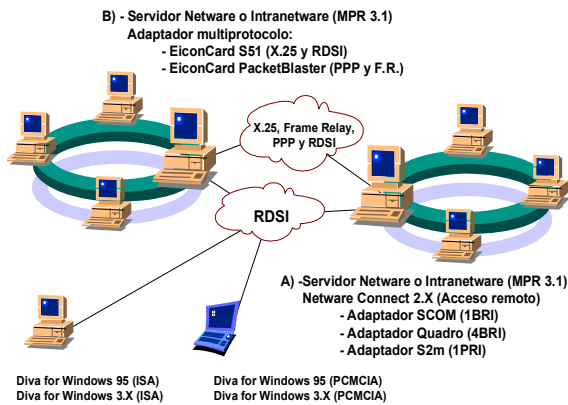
B) - Servidor Netware o Intranetware (MPR 3.1)
Adaptador multiprotocolo:
- EiconCard S51 (X.25 y RDSI)
- EiconCard PacketBlaster (PPP y F.R.)

X.25, Frame Relay, PPP y RDSI

RDSI

A) -Servidor Netware o Intranetware (MPR 3.1)
Netware Connect 2.X (Acceso remoto)
- Adaptador SCOM (1BRI)
- Adaptador Quadro (4BRI)
- Adaptador S2m (1PRI)

Diva for Windows 95 (ISA)
Diva for Windows 3.X (ISA)

Diva for Windows 95 (PCMCIA)
Diva for Windows 3.X (PCMCIA)